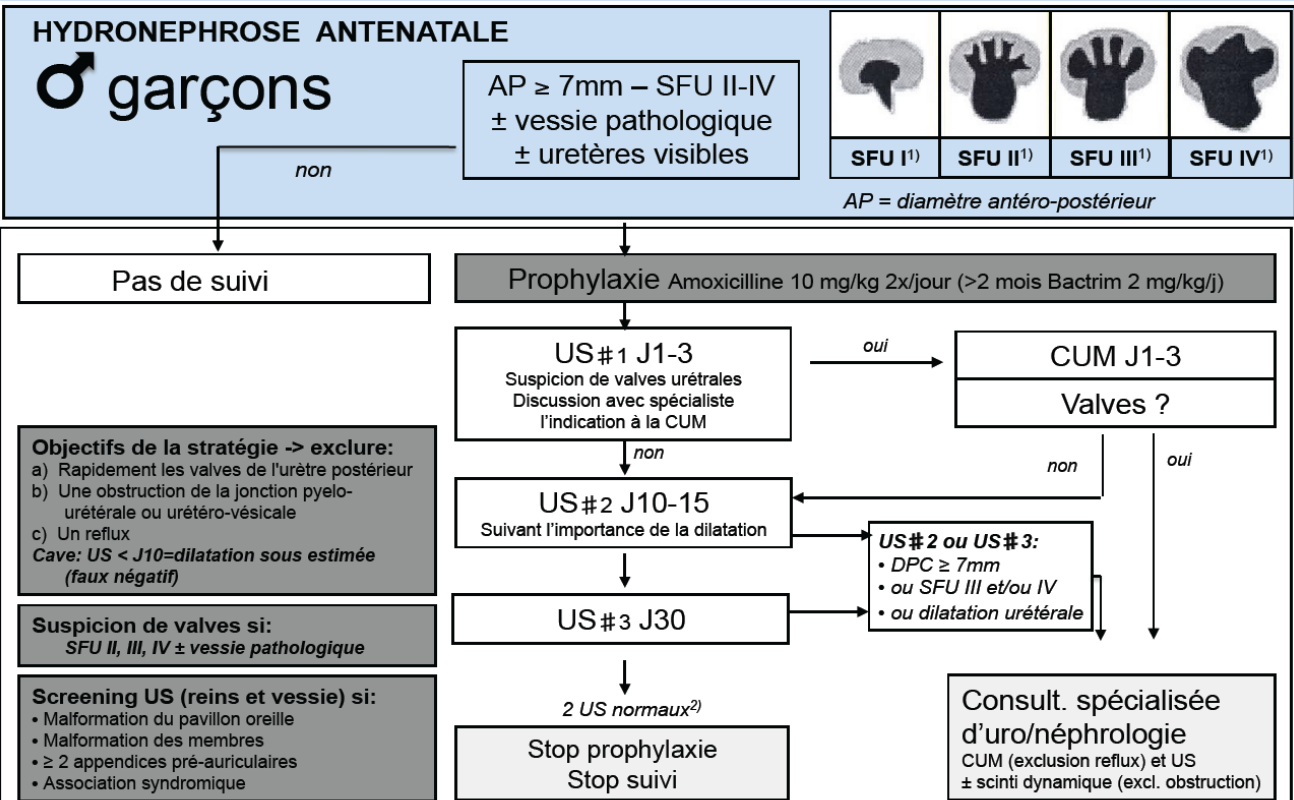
HYDRONEPHROSE ANTENATALE

♂ garçons

AP ≥ 7mm – SFU II-IV
± vessie pathologique
± uretères visibles

| SFU I$^{1)}$ | SFU II$^{1)}$ | SFU III$^{1)}$ | SFU IV$^{1)}$ |
|---|---|---|---|

AP = diamètre antéro-postérieur

non

Pas de suivi

Prophylaxie Amoxicilline 10 mg/kg 2x/jour (>2 mois Bactrim 2 mg/kg/j)

US#1 J1-3
Suspicion de valves urétrales
Discussion avec spécialiste
l'indication à la CUM

oui

CUM J1-3

Valves ?

non

oui

non

Objectifs de la stratégie -> exclure:
a) Rapidement les valves de l'urètre postérieur
b) Une obstruction de la jonction pyelo-urétérale ou urétéro-vésicale
c) Un reflux
Cave: US < J10=dilatation sous estimée (faux négatif)

US#2 J10-15
Suivant l'importance de la dilatation

US#2 ou US#3:
• DPC ≥ 7mm
• ou SFU III et/ou IV
• ou dilatation urétérale

US#3 J30

Suspicion de valves si:
SFU II, III, IV ± vessie pathologique

Screening US (reins et vessie) si:
• Malformation du pavillon oreille
• Malformation des membres
• ≥ 2 appendices pré-auriculaires
• Association syndromique

2 US normaux$^{2)}$

Stop prophylaxie
Stop suivi

Consult. spécialisée d'uro/néphrologie
CUM (exclusion reflux) et US
± scinti dynamique (excl. obstruction)